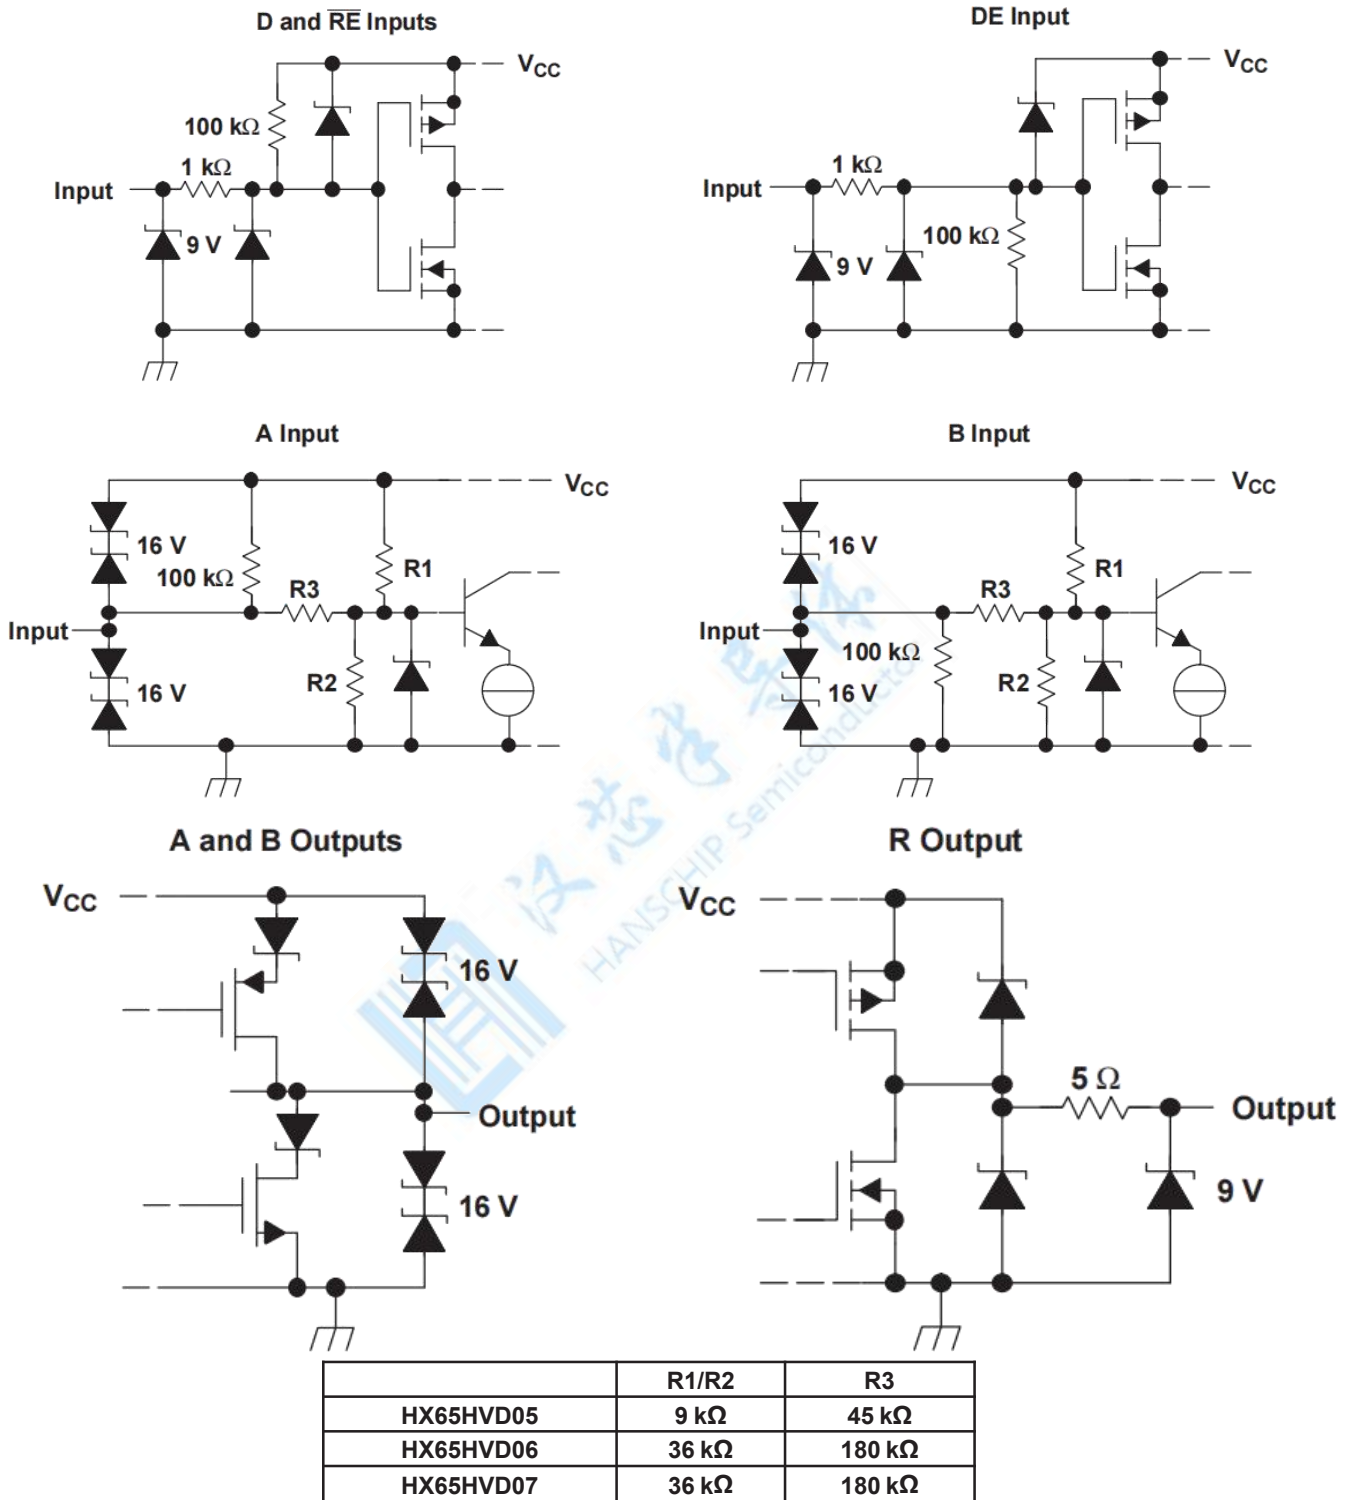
D and $\overline{RE}$ Inputs

$V_{CC}$

100 kΩ

1 kΩ

Input

9 V

DE Input

$V_{CC}$

1 kΩ

Input

100 kΩ

9 V

A Input

$V_{CC}$

16 V

100 kΩ

R3

R1

Input

16 V

R2

B Input

$V_{CC}$

16 V

R3

R1

Input

100 kΩ

16 V

R2

A and B Outputs

$V_{CC}$

16 V

Output

16 V

R Output

$V_{CC}$

5 Ω

Output

9 V

汉芯

HANSCHIP Semiconductor

| | R1/R2 | R3 |
|---|---|---|
| HX65HVD05 | 9 kΩ | 45 kΩ |
| HX65HVD06 | 36 kΩ | 180 kΩ |
| HX65HVD07 | 36 kΩ | 180 kΩ |